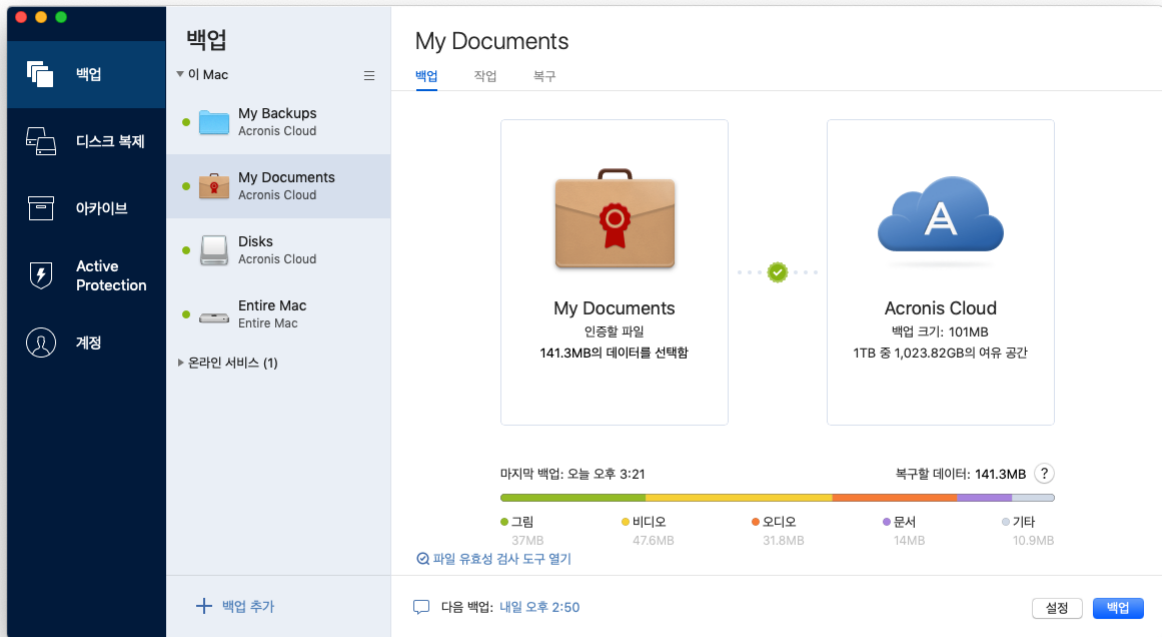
백업

디스크 복제

아카이브

Active Protection

계정

백업

▾ 이 Mac

My Backups
Acronis Cloud

My Documents
Acronis Cloud

Disks
Acronis Cloud

Entire Mac
Entire Mac

▸ 온라인 서비스 (1)

+ 백업 추가

My Documents

백업 작업 복구

My Documents
인증할 파일
141.3MB의 데이터를 선택함

Acronis Cloud
백업 크기: 101MB
1TB 중 1,023.82GB의 여유 공간

마지막 백업: 오늘 오후 3:21

복구할 데이터: 141.3MB ?

그림 37MB
비디오 47.6MB
오디오 31.8MB
문서 14MB
기타 10.9MB

파일 유효성 검사 도구 열기

다음 백업: 내일 오후 2:50

설정 백업